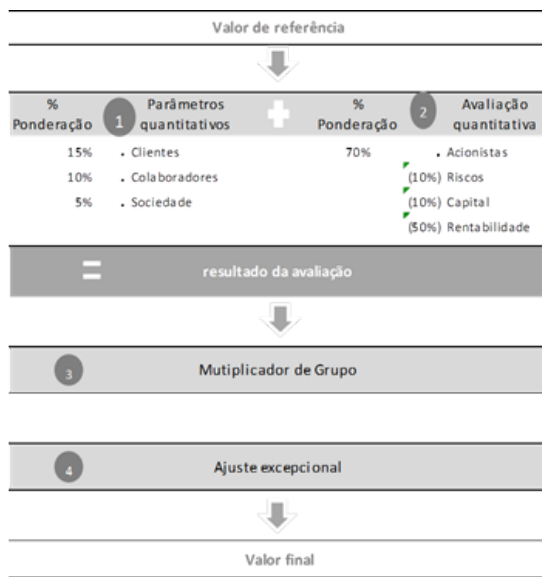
Valor de referência

% Ponderação

1 Parâmetros quantitativos

% Ponderação

2 Avaliação quantitativa

| % Ponderação | Parâmetros quantitativos | % Ponderação | Avaliação quantitativa |
|---|---|---|---|
| 15% | Clientes | 70% | Acionistas |
| 10% | Colaboradores | (10%) | Riscos |
| 5% | Sociedade | (10%) | Capital |
| | | (50%) | Rentabilidade |

resultado da avaliação

3 Mutiplicador de Grupo

4 Ajuste excepcional

Valor final